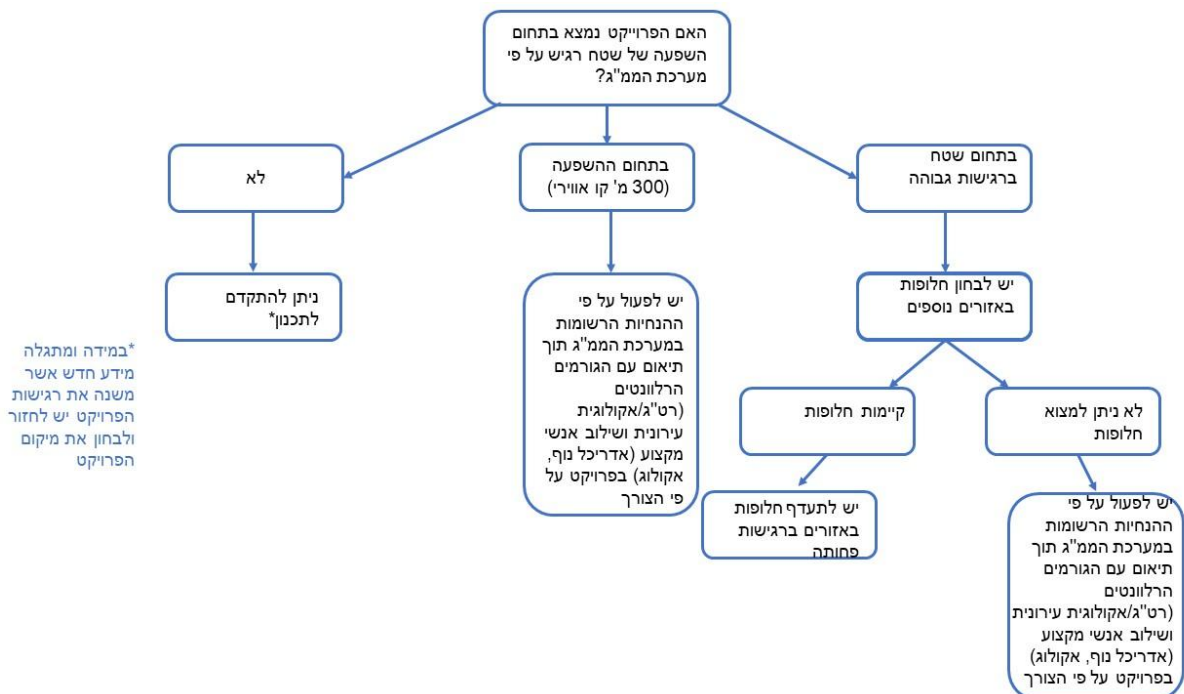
האם הפרוייקט נמצא בתחום השפעה של שטח רגיש על פי מערכת הממ"ג?

בתחום שטח ברגישות גבוהה

בתחום ההשפעה (300 מ' קו אווירי)

לא

יש לבחון חלופות באזורים נוספים

לא ניתן למצוא חלופות

יש לפעול על פי ההנחיות הרשומות במערכת הממ"ג תוך תיאום עם הגורמים הרלוונטים (רט"ג/אקולוגית עירונית ושילוב אנשי מקצוע (אדריכל נוף, אקולוג) בפרויקט על פי הצורך

קיימות חלופות

יש לתעדף חלופות באזורים ברגישות פחותה

יש לפעול על פי ההנחיות הרשומות במערכת הממ"ג תוך תיאום עם הגורמים הרלוונטים (רט"ג/אקולוגית עירונית ושילוב אנשי מקצוע (אדריכל נוף, אקולוג) בפרויקט על פי הצורך

ניתן להתקדם לתכנון*

*במידה ומתגלה מידע חדש אשר משנה את רגישות הפרויקט יש לחזור ולבחון את מיקום הפרויקט